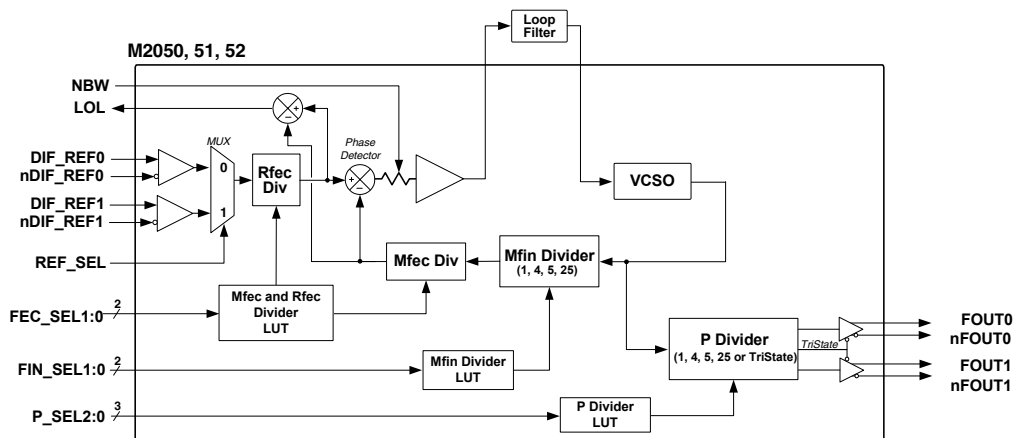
M2050, 51, 52

Loop Filter

NBW
LOL
DIF_REF0
nDIF_REF0
DIF_REF1
nDIF_REF1
REF_SEL
FEC_SEL1:0 2
FIN_SEL1:0 2
P_SEL2:0 3

MUX
0
1
Rfec Div
Phase Detector
+
–
+
–
VCSO
Mfec Div
Mfin Divider (1, 4, 5, 25)
Mfec and Rfec Divider LUT
Mfin Divider LUT
P Divider (1, 4, 5, 25 or TriState)
TriState
P Divider LUT

FOUT0
nFOUT0
FOUT1
nFOUT1